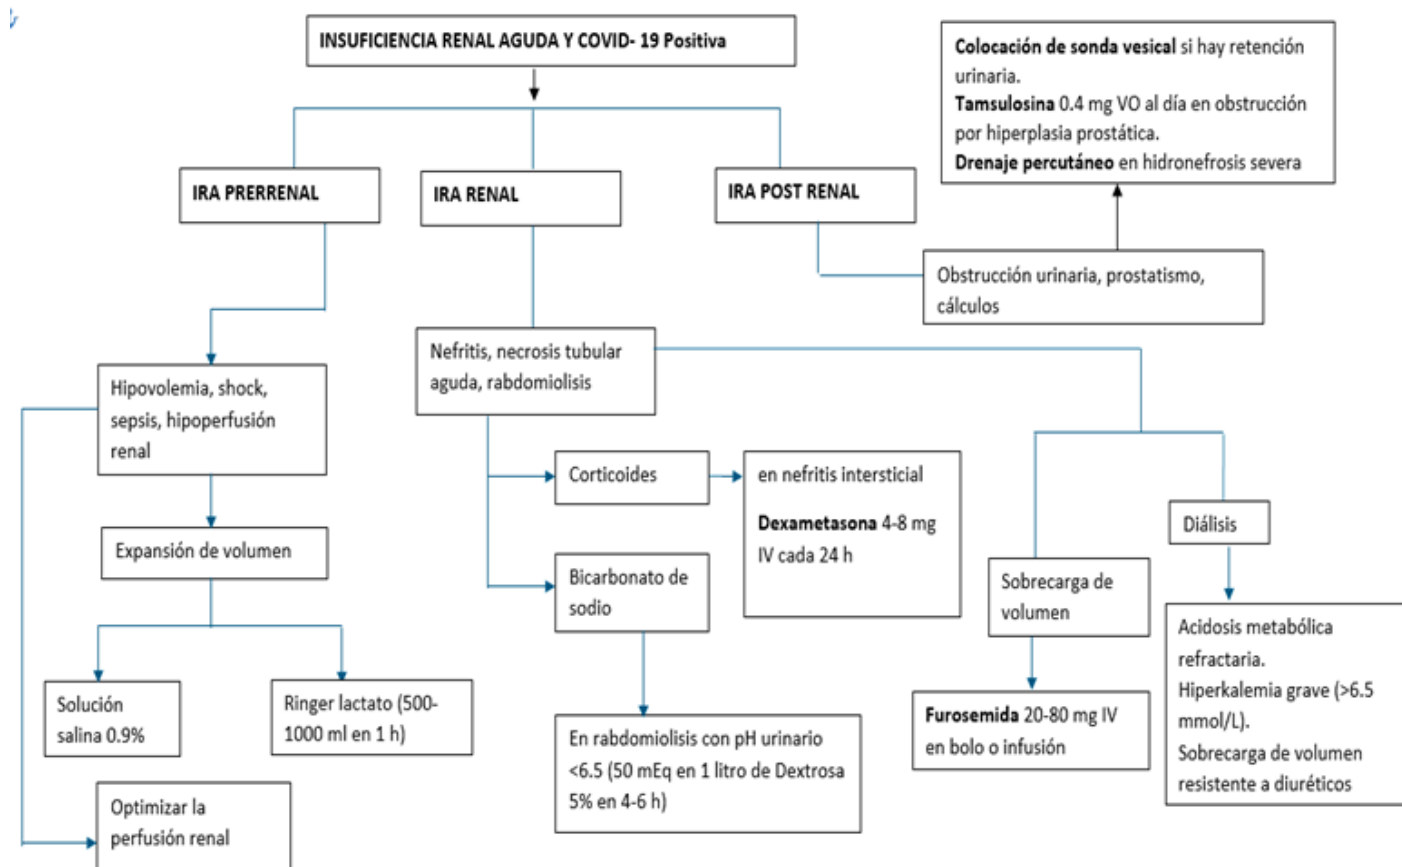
INSUFICIENCIA RENAL AGUDA Y COVID- 19 Positiva

Colocación de sonda vesical si hay retención urinaria.
Tamsulosina 0.4 mg VO al día en obstrucción por hiperplasia prostática.
Drenaje percutáneo en hidronefrosis severa

IRA PRERRENAL

IRA RENAL

IRA POST RENAL

Obstrucción urinaria, prostatismo, cálculos

Hipovolemia, shock, sepsis, hipoperfusión renal

Nefritis, necrosis tubular aguda, rabdomiolisis

Corticoides

en nefritis intersticial

Dexametasona 4-8 mg IV cada 24 h

Diálisis

Expansión de volumen

Bicarbonato de sodio

Sobrecarga de volumen

Acidosis metabólica refractaria.
Hiperkalemia grave (>6.5 mmol/L).
Sobrecarga de volumen resistente a diuréticos

Solución salina 0.9%

Ringer lactato (500-1000 ml en 1 h)

En rabdomiolisis con pH urinario <6.5 (50 mEq en 1 litro de Dextrosa 5% en 4-6 h)

Furosemida 20-80 mg IV en bolo o infusión

Optimizar la perfusión renal